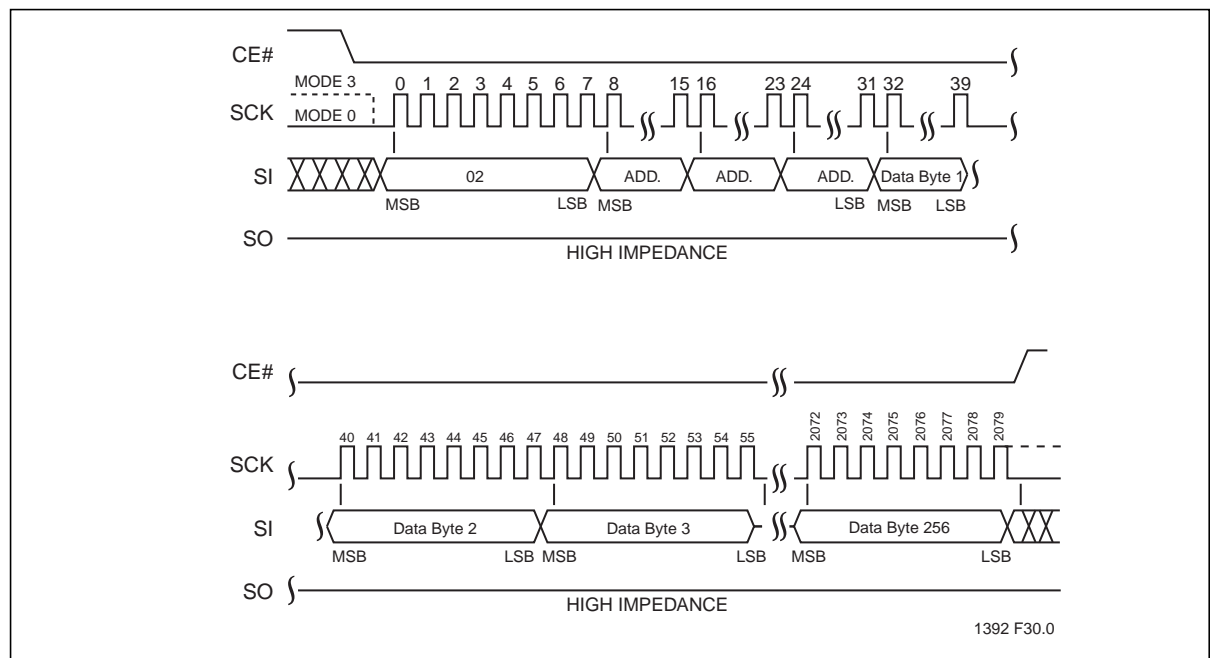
CE#

MODE 3
SCK
MODE 0

0 1 2 3 4 5 6 7 8 15 16 23 24 31 32 39

SI
02
ADD.
ADD.
ADD.
Data Byte 1

MSB LSB MSB LSB MSB LSB

SO
HIGH IMPEDANCE

CE#

40 41 42 43 44 45 46 47 48 49 50 51 52 53 54 55
2072 2073 2074 2075 2076 2077 2078 2079

SCK

SI
Data Byte 2
Data Byte 3
Data Byte 256

MSB LSB MSB LSB MSB LSB

SO
HIGH IMPEDANCE

1392 F30.0